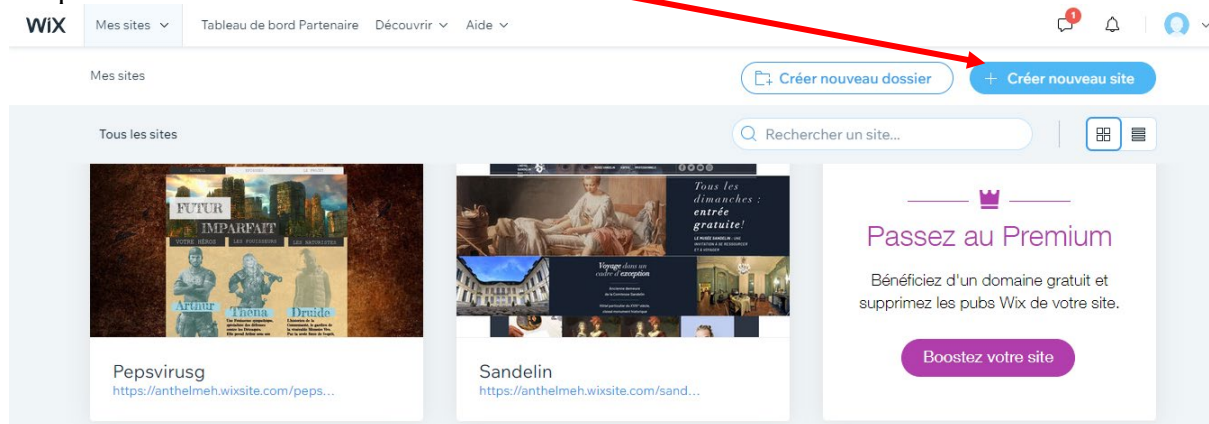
WiX Mes sites Tableau de bord Partenaire Découvrir Aide

1

Mes sites

Créer nouveau dossier

+ Créer nouveau site

Tous les sites

Rechercher un site...

FUTUR IMPARFAIT

VOTRE HÉROS LES POUSSEURS LES ARTISTES

Artüur Théna Druide

Tous les dimanches : entrée gratuite!

Voyage dans un cadre d'exception

Passez au Premium

Bénéficiez d'un domaine gratuit et supprimez les pubs Wix de votre site.

Boostez votre site

Pepsvirusg
https://anthelmeh.wixsite.com/peps...

Sandelin
https://anthelmeh.wixsite.com/sand...